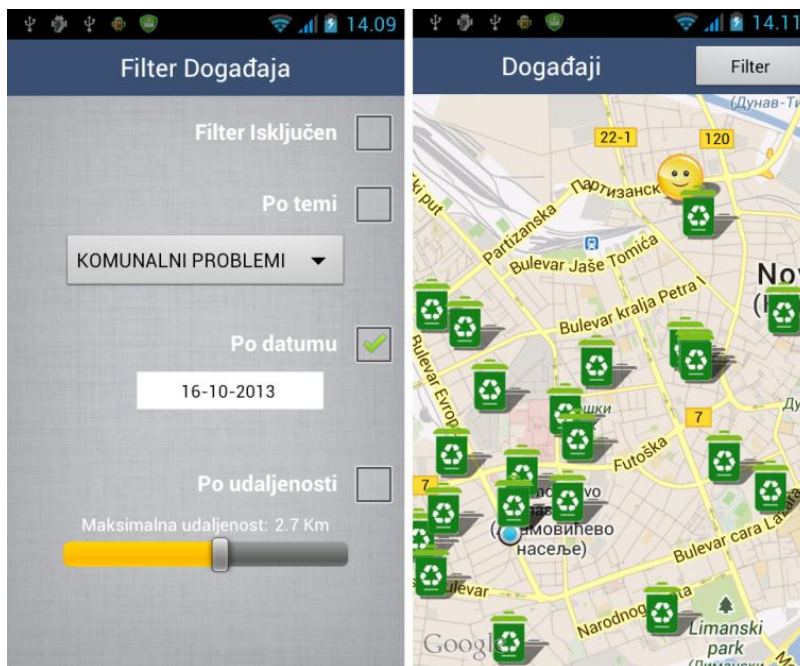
14.09

Filter Događaja

Filter Isključen

Po temi

KOMUNALNI PROBLEMI

Po datumu

16-10-2013

Po udaljenosti

Maksimalna udaljenost: 2.7 Km

14.11

Događaji

Filter

(Дунав-Т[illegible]

22-1

120

Партизанск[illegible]

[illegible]i put

Partizanska

Bulevar Jaše Tomića

Nov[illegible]

Bulevar kralja Petra I

Bulevar Evrop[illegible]

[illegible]шки

7

Futoška

7

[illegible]во

([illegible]мовиnево

насеље)

Bulevar cara La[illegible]

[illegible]levar

Narodno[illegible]

Limanski park

(Лимански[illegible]

Googl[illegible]